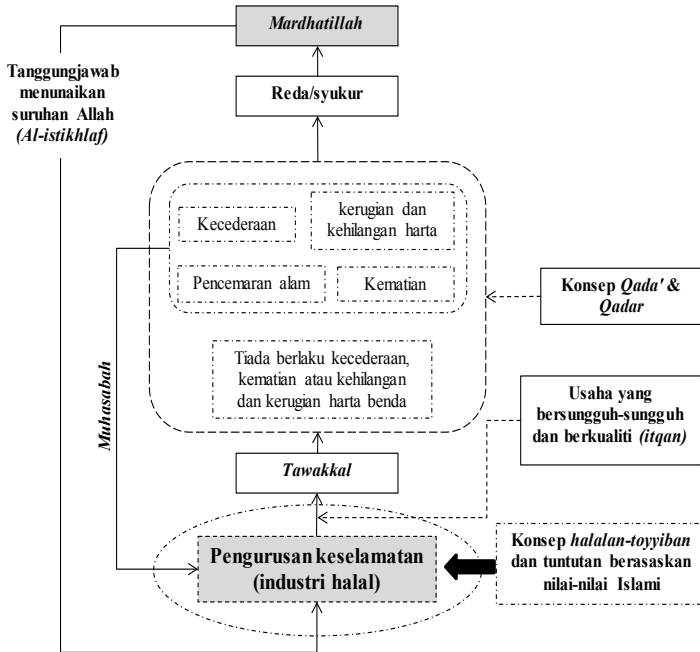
Mardhatillah

Tanggungjawab menunaikan suruhan Allah (Al-istikhlaf)

Reda/syukur

Kecederaan

kerugian dan kehilangan harta

Pencemaran alam

Kematian

Konsep Qada' & Qadar

Tiada berlaku kecederaan, kematian atau kehilangan dan kerugian harta benda

Muhasabah

Usaha yang bersungguh-sungguh dan berkualiti (itqan)

Tawakkal

Pengurusan keselamatan (industri halal)

Konsep halalan-toyyiban dan tuntutan berasaskan nilai-nilai Islami